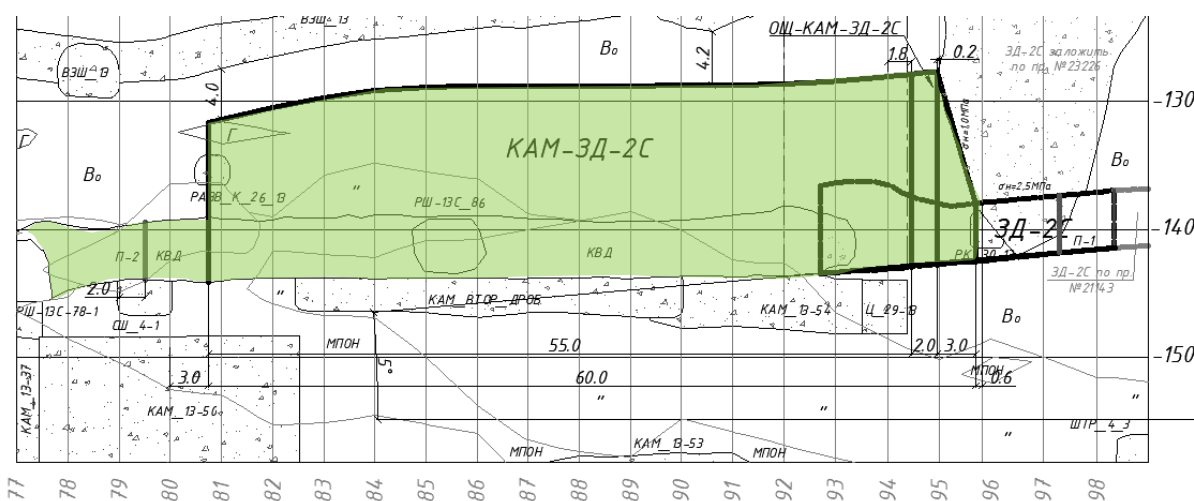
ВЗШ_13
ОЩ-КАМ-ЗД-2С
Во
4.2
1.8
0.2
ЗД-2С заложить по пр. №23226
ВЗШ_13
4.0
-130
Г
КАМ-ЗД-2С
σн=1.0МПа
Во
Во
РАЗВ_К_26_13
"
РШ-13С_86
σн=2.5МПа
ЗД-2С
-140
П-2
КВД
КВД
П-1
РК
ЗД
2.0
ЗД-2С по пр. №21143
РШ-13С-78-1
"
КАМ_ВТОР_ДРОБ
КАМ_13-54
Ц_29-13
ОШ_4-1
Во
МПОН
55.0
2.0
3.0
-150
КАМ_13-37
5
МПОН
3.0
60.0
0.6
КАМ_13-56
"
"
"
ШТР_4_3
"
КАМ_13-53
МПОН
МПОН
77
78
79
80
81
82
83
84
85
86
87
88
89
90
91
92
93
94
95
96
97
98